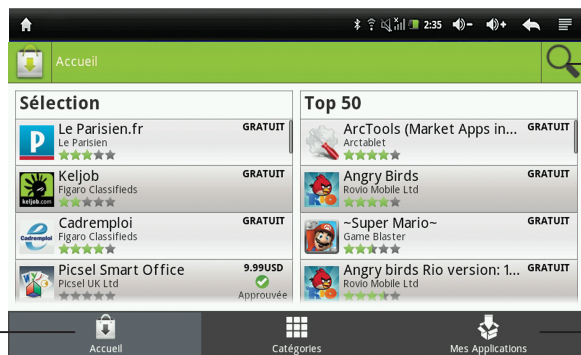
2:35

Accueil

Sélection

Le Parisien.fr
Le Parisien
GRATUIT

Keljob
Figaro Classifieds
GRATUIT

Cadremploi
Figaro Classifieds
GRATUIT

Picsel Smart Office
Picsel UK Ltd
9.99USD
Approuvée

Top 50

ArcTools (Market Apps in...
Arctablet
GRATUIT

Angry Birds
Rovio Mobile Ltd
GRATUIT

~Super Mario~
Game Blaster
GRATUIT

Angry birds Rio version: 1...
Rovio Mobile Ltd
GRATUIT

Accueil
Catégories
Mes Applications